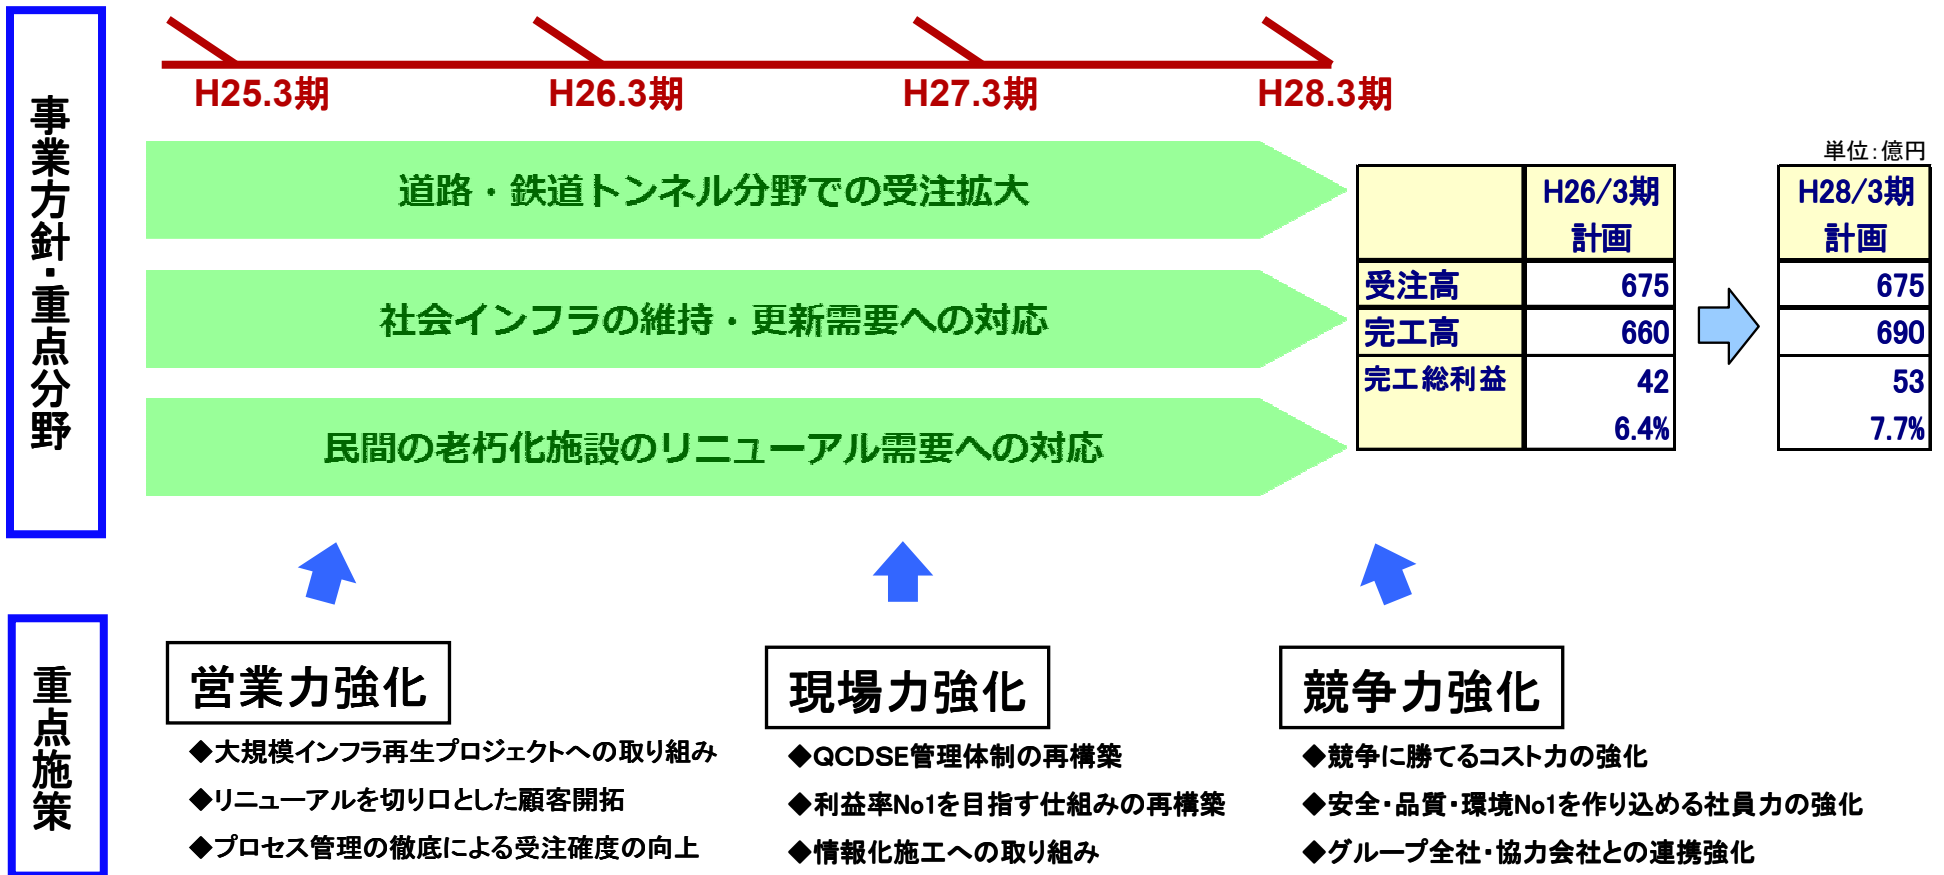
事業方針・重点分野

H25.3期　H26.3期　H27.3期　H28.3期

道路・鉄道トンネル分野での受注拡大

社会インフラの維持・更新需要への対応

民間の老朽化施設のリニューアル需要への対応

| | H26/3期 計画 |
|---|---|
| 受注高 | 675 |
| 完工高 | 660 |
| 完工総利益 | 42 6.4% |

単位：億円

| H28/3期 計画 |
|---|
| 675 |
| 690 |
| 53 7.7% |

重点施策

営業力強化
◆大規模インフラ再生プロジェクトへの取り組み
◆リニューアルを切り口とした顧客開拓
◆プロセス管理の徹底による受注確度の向上

現場力強化
◆QCDSE管理体制の再構築
◆利益率No1を目指す仕組みの再構築
◆情報化施工への取り組み

競争力強化
◆競争に勝てるコスト力の強化
◆安全・品質・環境No1を作り込める社員力の強化
◆グループ全社・協力会社との連携強化